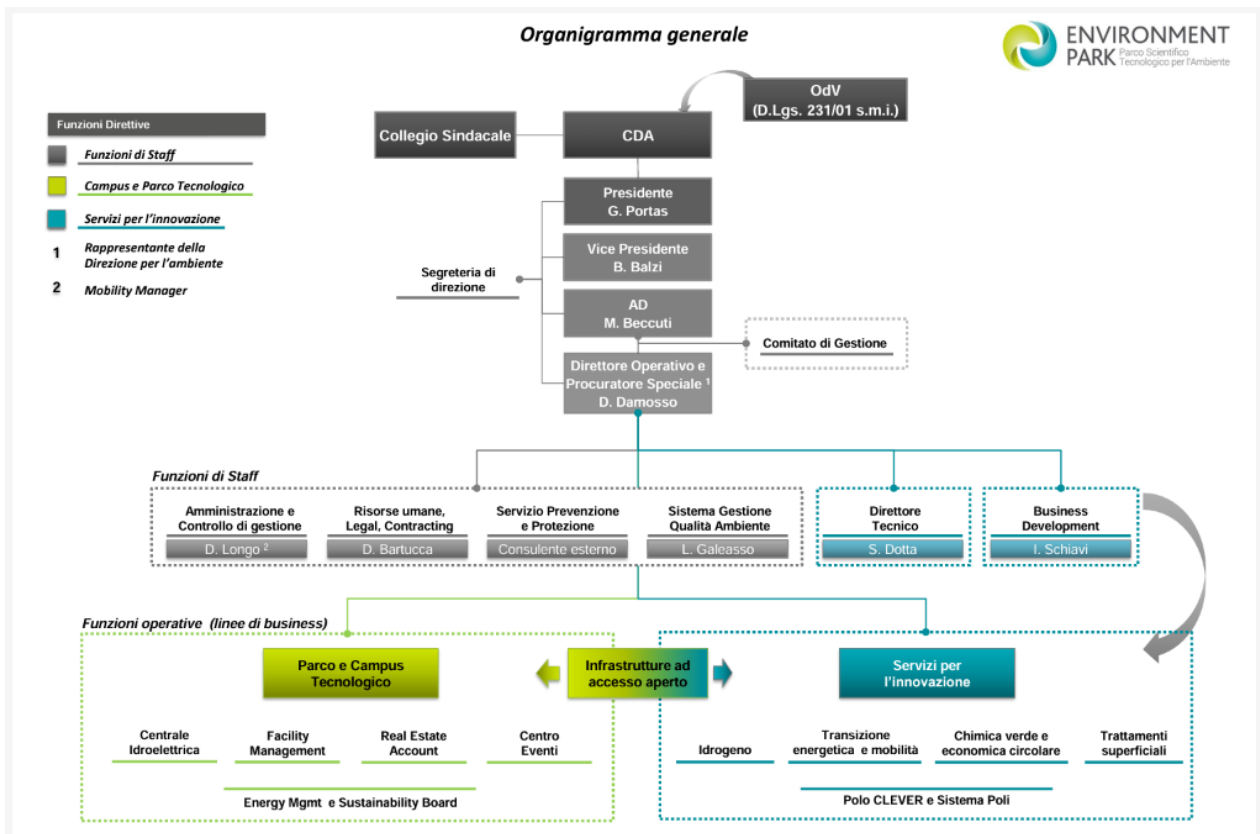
Organigramma generale

ENVIRONMENT PARK Parco Scientifico Tecnologico per l'Ambiente

Funzioni Direttive
Funzioni di Staff
Campus e Parco Tecnologico
Servizi per l'innovazione
1 Rappresentante della Direzione per l'ambiente
2 Mobility Manager

OdV (D.Lgs. 231/01 s.m.i.)

Collegio Sindacale

CDA

Presidente G. Portas

Vice Presidente B. Balzi

Segreteria di direzione

AD M. Beccuti

Comitato di Gestione

Direttore Operativo e Procuratore Speciale $^1$ D. Damosso

Funzioni di Staff

Amministrazione e Controllo di gestione
D. Longo $^2$

Risorse umane, Legal, Contracting
D. Bartucca

Servizio Prevenzione e Protezione
Consulente esterno

Sistema Gestione Qualità Ambiente
L. Galeasso

Direttore Tecnico
S. Dotta

Business Development
I. Schiavi

Funzioni operative (linee di business)

Parco e Campus Tecnologico

Infrastrutture ad accesso aperto

Servizi per l'innovazione

Centrale Idroelettrica

Facility Management

Real Estate Account

Centro Eventi

Energy Mgmt e Sustainability Board

Idrogeno

Transizione energetica e mobilità

Chimica verde e economica circolare

Trattamenti superficiali

Polo CLEVER e Sistema Poli